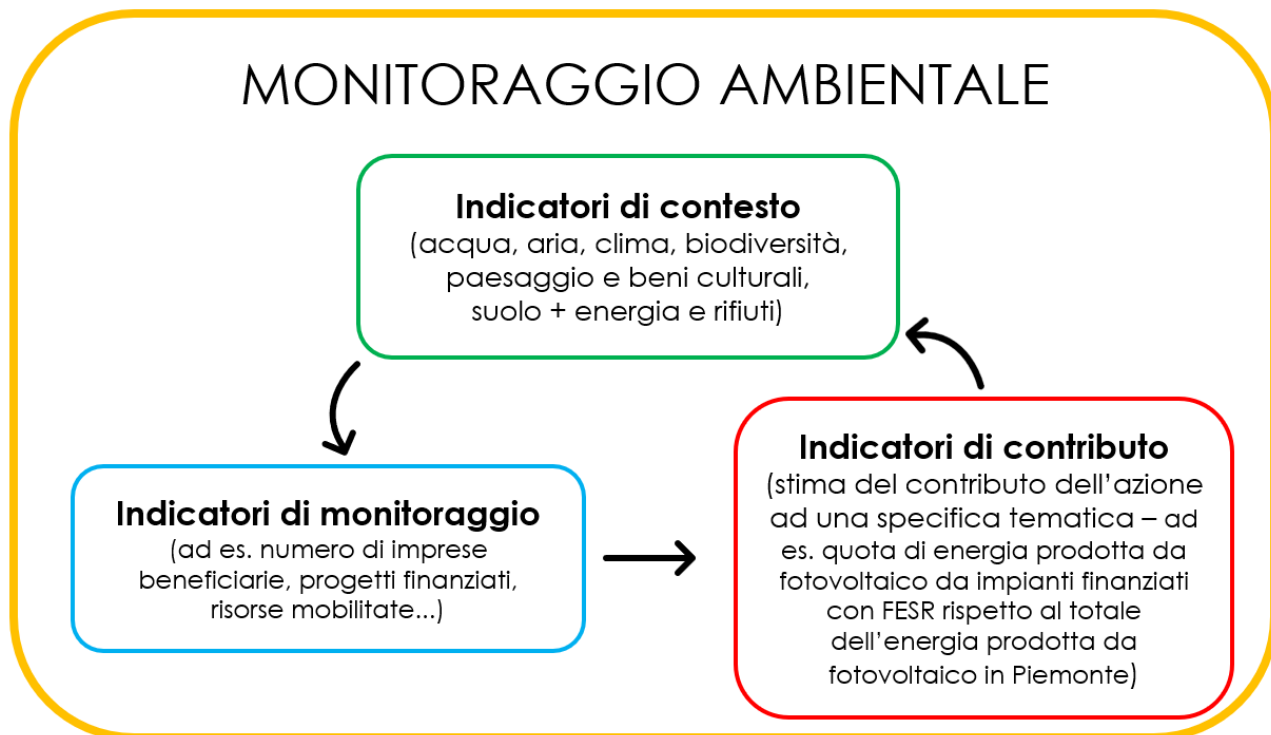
MONITORAGGIO AMBIENTALE

**Indicatori di contesto**
(acqua, aria, clima, biodiversità, paesaggio e beni culturali, suolo + energia e rifiuti)

**Indicatori di monitoraggio**
(ad es. numero di imprese beneficiarie, progetti finanziati, risorse mobilitate...)

**Indicatori di contributo**
(stima del contributo dell'azione ad una specifica tematica – ad es. quota di energia prodotta da fotovoltaico da impianti finanziati con FESR rispetto al totale dell'energia prodotta da fotovoltaico in Piemonte)